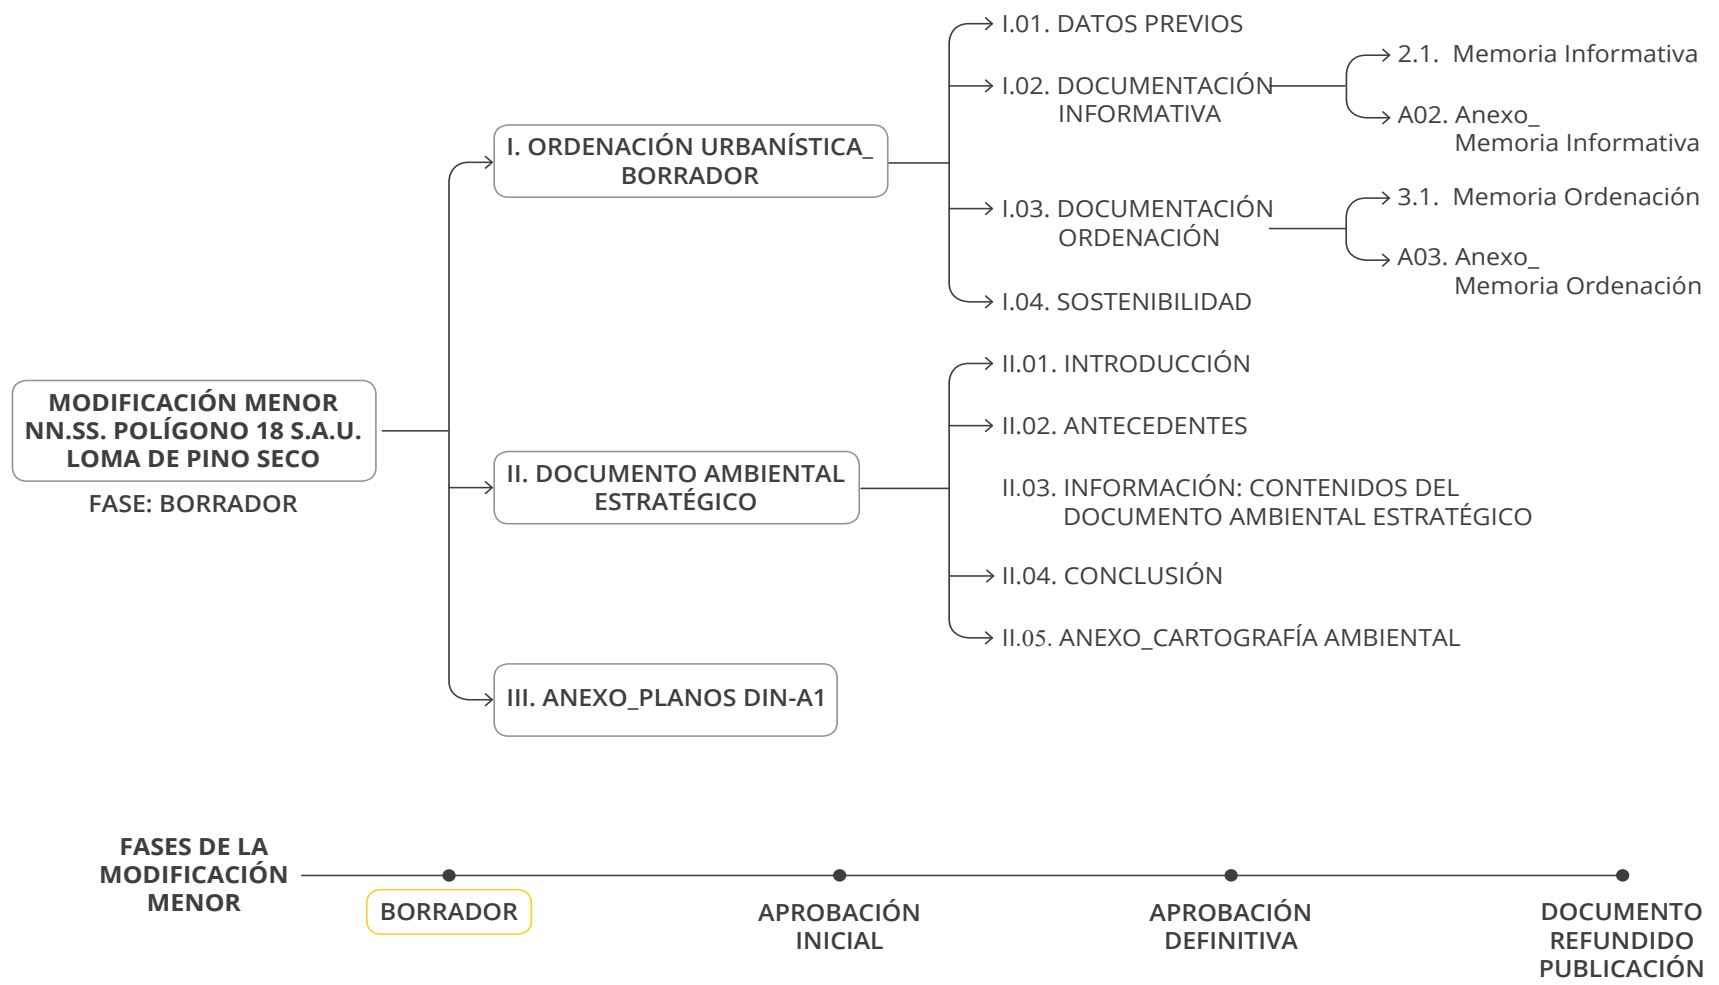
MODIFICACIÓN MENOR NN.SS. POLÍGONO 18 S.A.U. LOMA DE PINO SECO

FASE: BORRADOR

I. ORDENACIÓN URBANÍSTICA_ BORRADOR

I.01. DATOS PREVIOS

I.02. DOCUMENTACIÓN INFORMATIVA

2.1. Memoria Informativa

A02. Anexo_ Memoria Informativa

I.03. DOCUMENTACIÓN ORDENACIÓN

3.1. Memoria Ordenación

A03. Anexo_ Memoria Ordenación

I.04. SOSTENIBILIDAD

II. DOCUMENTO AMBIENTAL ESTRATÉGICO

II.01. INTRODUCCIÓN

II.02. ANTECEDENTES

II.03. INFORMACIÓN: CONTENIDOS DEL DOCUMENTO AMBIENTAL ESTRATÉGICO

II.04. CONCLUSIÓN

II.05. ANEXO_CARTOGRAFÍA AMBIENTAL

III. ANEXO_PLANOS DIN-A1

FASES DE LA MODIFICACIÓN MENOR

BORRADOR

APROBACIÓN INICIAL

APROBACIÓN DEFINITIVA

DOCUMENTO REFUNDIDO PUBLICACIÓN